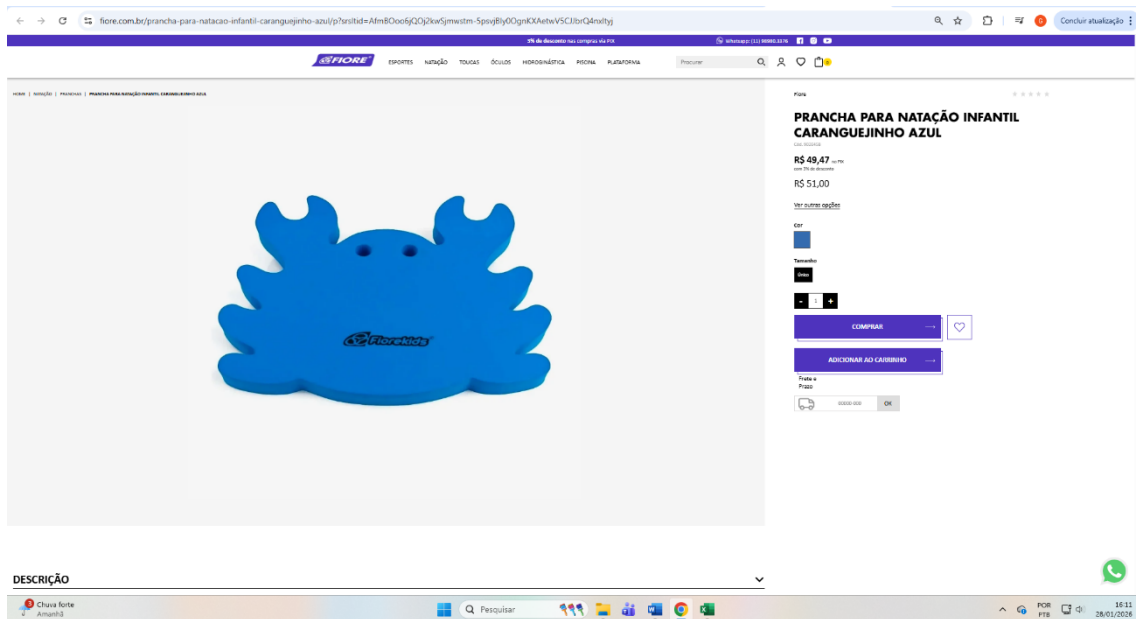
fiore.com.br/prancha-para-natacao-infantil-caranguejinho-azul/p?srsltid=AfmBOoo6jQOj2kwSjmwstm-5psvjBly0OgnKXAetwVSCJlbrQ4nxltyj

Concluir atualização

5% de desconto nas compras via PIX

Whatsapp: (11) 98980.3376

FIORE

ESPORTES NATAÇÃO TOUCAS ÓCULOS HIDROGINÁSTICA PISCINA PLATAFORMA

Procurar

HOME | NATAÇÃO | PRANCHAS | PRANCHA PARA NATAÇÃO INFANTIL CARANGUEJINHO AZUL

Fiorekids

Fiore

PRANCHA PARA NATAÇÃO INFANTIL CARANGUEJINHO AZUL

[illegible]

R$ 49,47 no PIX

com 3% de desconto

R$ 51,00

Ver outras opção

Cor

Tamanho

Único

- 1 +

COMPRAR

ADICIONAR AO CARRINHO

Frete e Prazo

00000-000

OK

DESCRIÇÃO

Chuva forte
Amanhã

Pesquisar

POR
PTB

16:11
28/01/2026